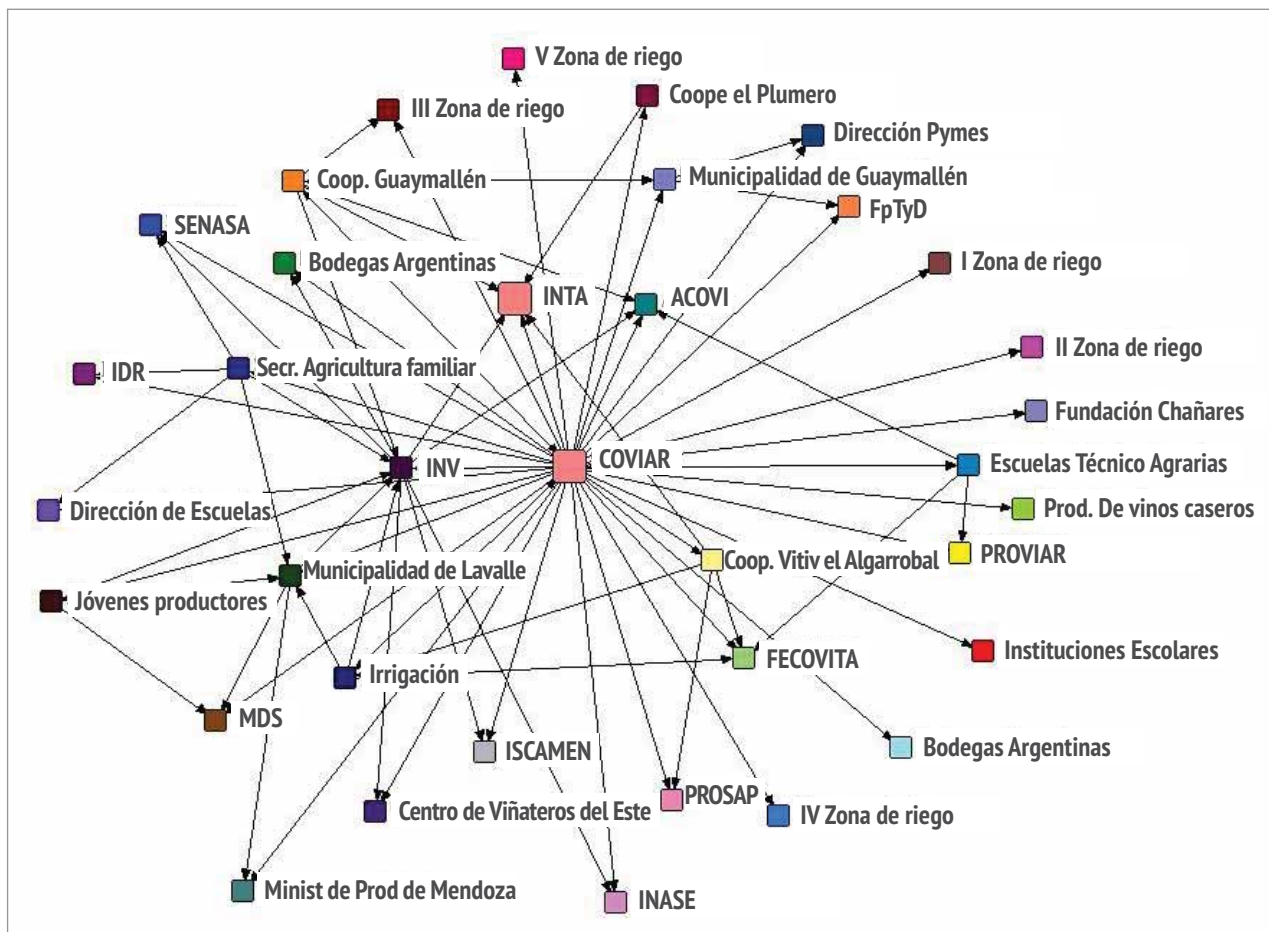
V Zona de riego
Coope el Plumero
III Zona de riego
Dirección Pymes
Coop. Guaymallén
Municipalidad de Guaymallén
FpTyD
SENASA
Bodegas Argentinas
I Zona de riego
INTA
ACOVI
II Zona de riego
IDR
Secr. Agricultura familiar
Fundación Chañares
INV
COVIAR
Escuelas Técnico Agrarias
Dirección de Escuelas
Prod. De vinos caseros
Coop. Vitiv el Algarrobal
PROVIAR
Municipalidad de Lavalle
Jóvenes productores
Instituciones Escolares
FECOVITA
Irrigación
MDS
Bodegas Argentinas
ISCAMEN
PROSAP
Centro de Viñateros del Este
IV Zona de riego
Minist de Prod de Mendoza
INASE